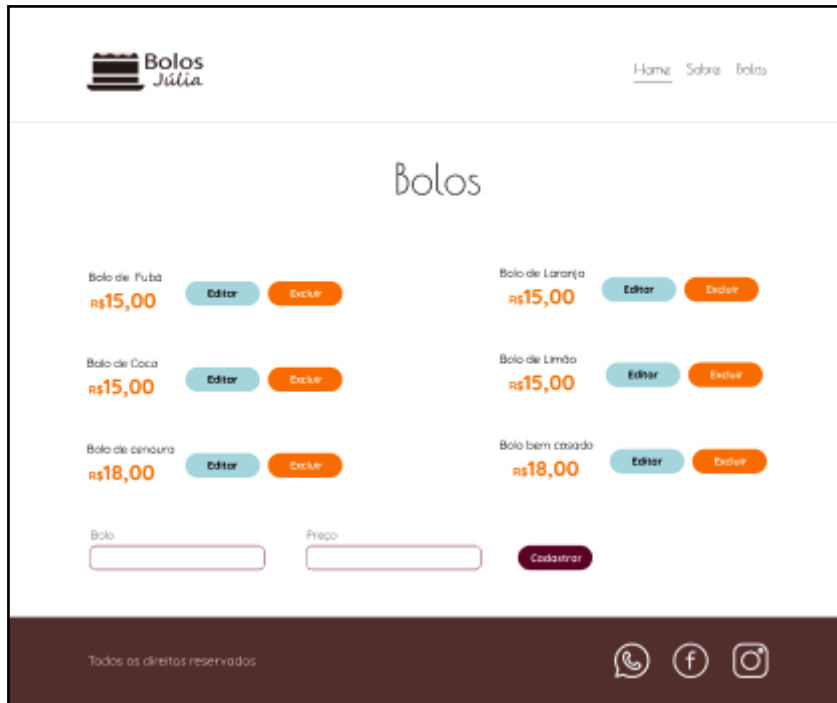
Bolos Júlia

Home Sobre Bolos

Bolos

Bolo de Fubá
R$15,00
Editar Excluir

Bolo de Laranja
R$15,00
Editar Excluir

Bolo de Coco
R$15,00
Editar Excluir

Bolo de Limão
R$15,00
Editar Excluir

Bolo de cenoura
R$18,00
Editar Excluir

Bolo bem casado
R$18,00
Editar Excluir

Bolo

Preço

Cadastrar

Todos os direitos reservados